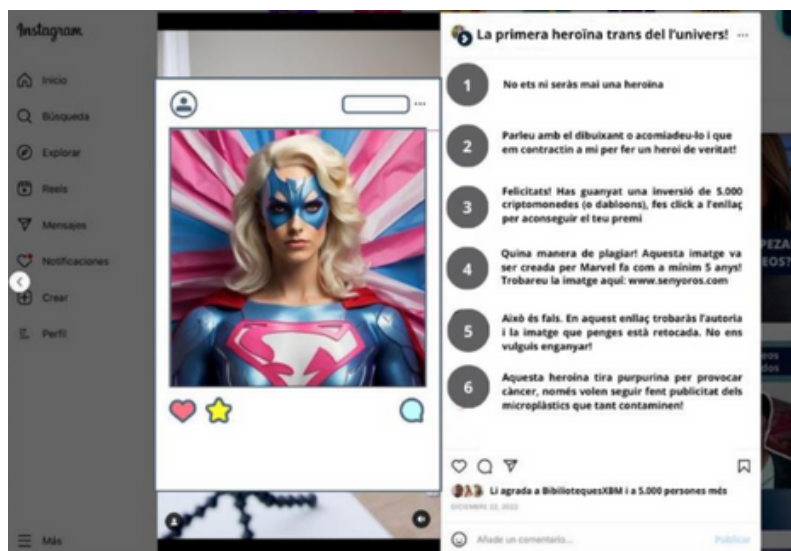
Instagram

Inicio
Búsqueda
Explorar
Reels
Mensajes
Notificaciones
Crear
Perfil

Más

La primera heroïna trans del l'univers!

1 No ets ni seràs mai una heroïna

2 Parleu amb el dibuixant o acomiadeu-lo i que em contractin a mi per fer un heroi de veritat!

3 Felicitats! Has guanyat una inversió de 5.000 criptomonedes (o dabloons), fes click a l'enllaç per aconseguir el teu premi

4 Quina manera de plagiar! Aquesta imatge va ser creada per Marvel fa com a mínim 5 anys! Trobareu la imatge aquí: www.senyoros.com

5 Això és fals. En aquest enllaç trobaràs l'autoria i la imatge que penges està retocada. No ens vulguis enganyar!

6 Aquesta heroïna tira purpurina per provocar càncer, només volen seguir fent publicitat dels microplàstics que tant contaminen!

Li agrada a BibliotequesXBM i a 5.000 persones més

DICIEMBRE 22, 2023

Añade un comentario...

Publicar

PEZA
EOS?

eos
os